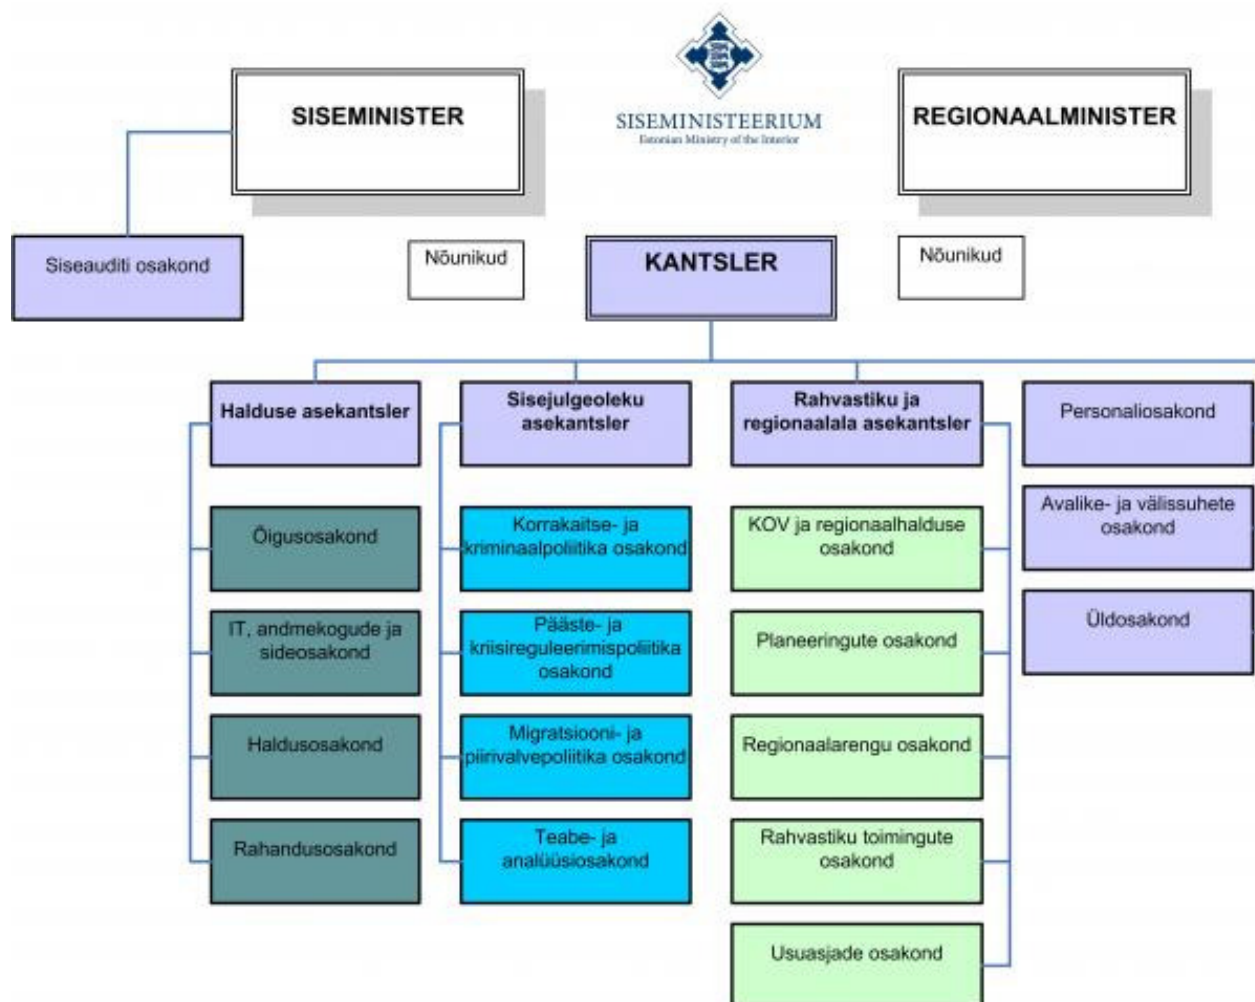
SISEMINISTER

SISEMINISTEERIUM
Estonian Ministry of the Interior

REGIONAALMINISTER

Siseauditi osakond

Nõunikud

KANTSLER

Nõunikud

Halduse asekantsler

Sisejulgeoleku asekantsler

Rahvastiku ja regionaalala asekantsler

Personaliosakond

Õigusosakond

IT, andmekogude ja sideosakond

Haldusosakond

Rahandusosakond

Korrakaitse- ja kriminaalpoliitika osakond

Pääste- ja kriisireguleerimispoliitika osakond

Migratsiooni- ja piirivalvepoliitika osakond

Teabe- ja analüüsiosakond

KOV ja regionaalhalduse osakond

Planeeringute osakond

Regionaalarengu osakond

Rahvastiku toimingute osakond

Usuasjade osakond

Avalike- ja välissuhete osakond

Üldosakond